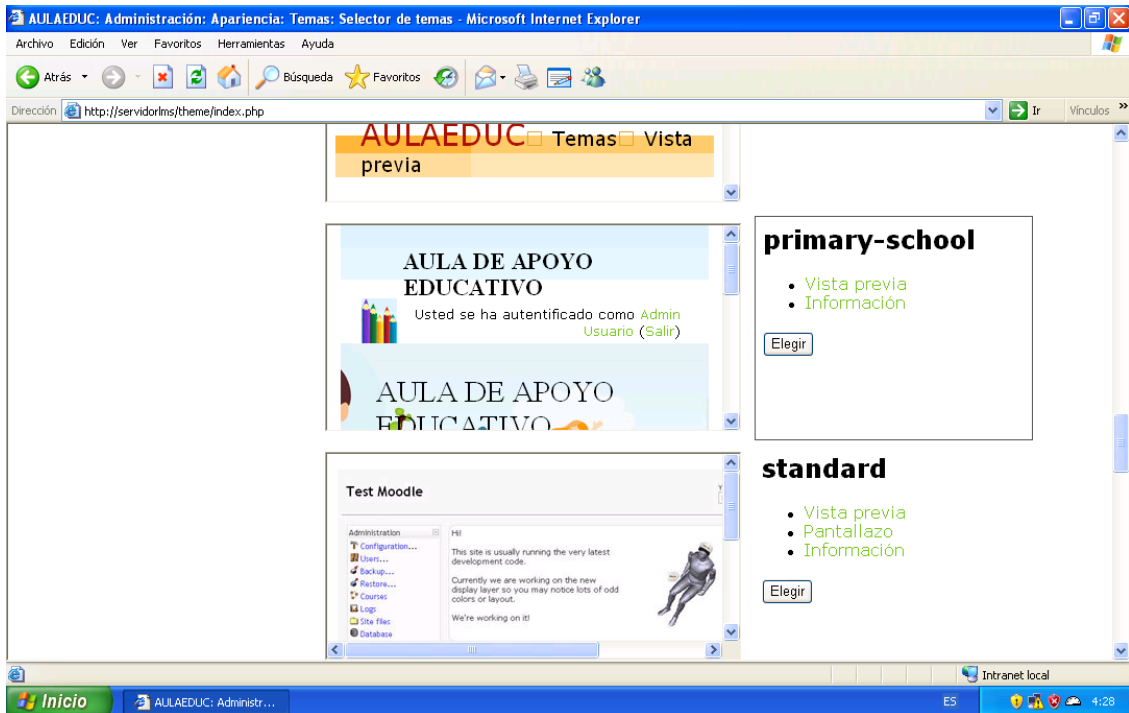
AULAEDUC: Administración: Apariencia: Temas: Selector de temas - Microsoft Internet Explorer

Archivo Edición Ver Favoritos Herramientas Ayuda

Atrás Búsqueda Favoritos

Dirección http://servidorlms/theme/index.php Ir Vínculos

AULAEDUC Temas Vista previa

AULA DE APOYO EDUCATIVO

Usted se ha autentificado como Admin Usuario (Salir)

AULA DE APOYO EDUCATIVO

primary-school

- Vista previa
- Información

Elegir

Test Moodle

Administration
Configuration...
Users...
Backup...
Restore...
Courses
Logs
Site files
Database

Hi!

This site is usually running the very latest development code.

Currently we are working on the new display layer so you may notice lots of odd colors or layout.

We're working on it!

standard

- Vista previa
- Pantallazo
- Información

Elegir

Intranet local

Inicio AULAEDUC: Administr... ES 4:28